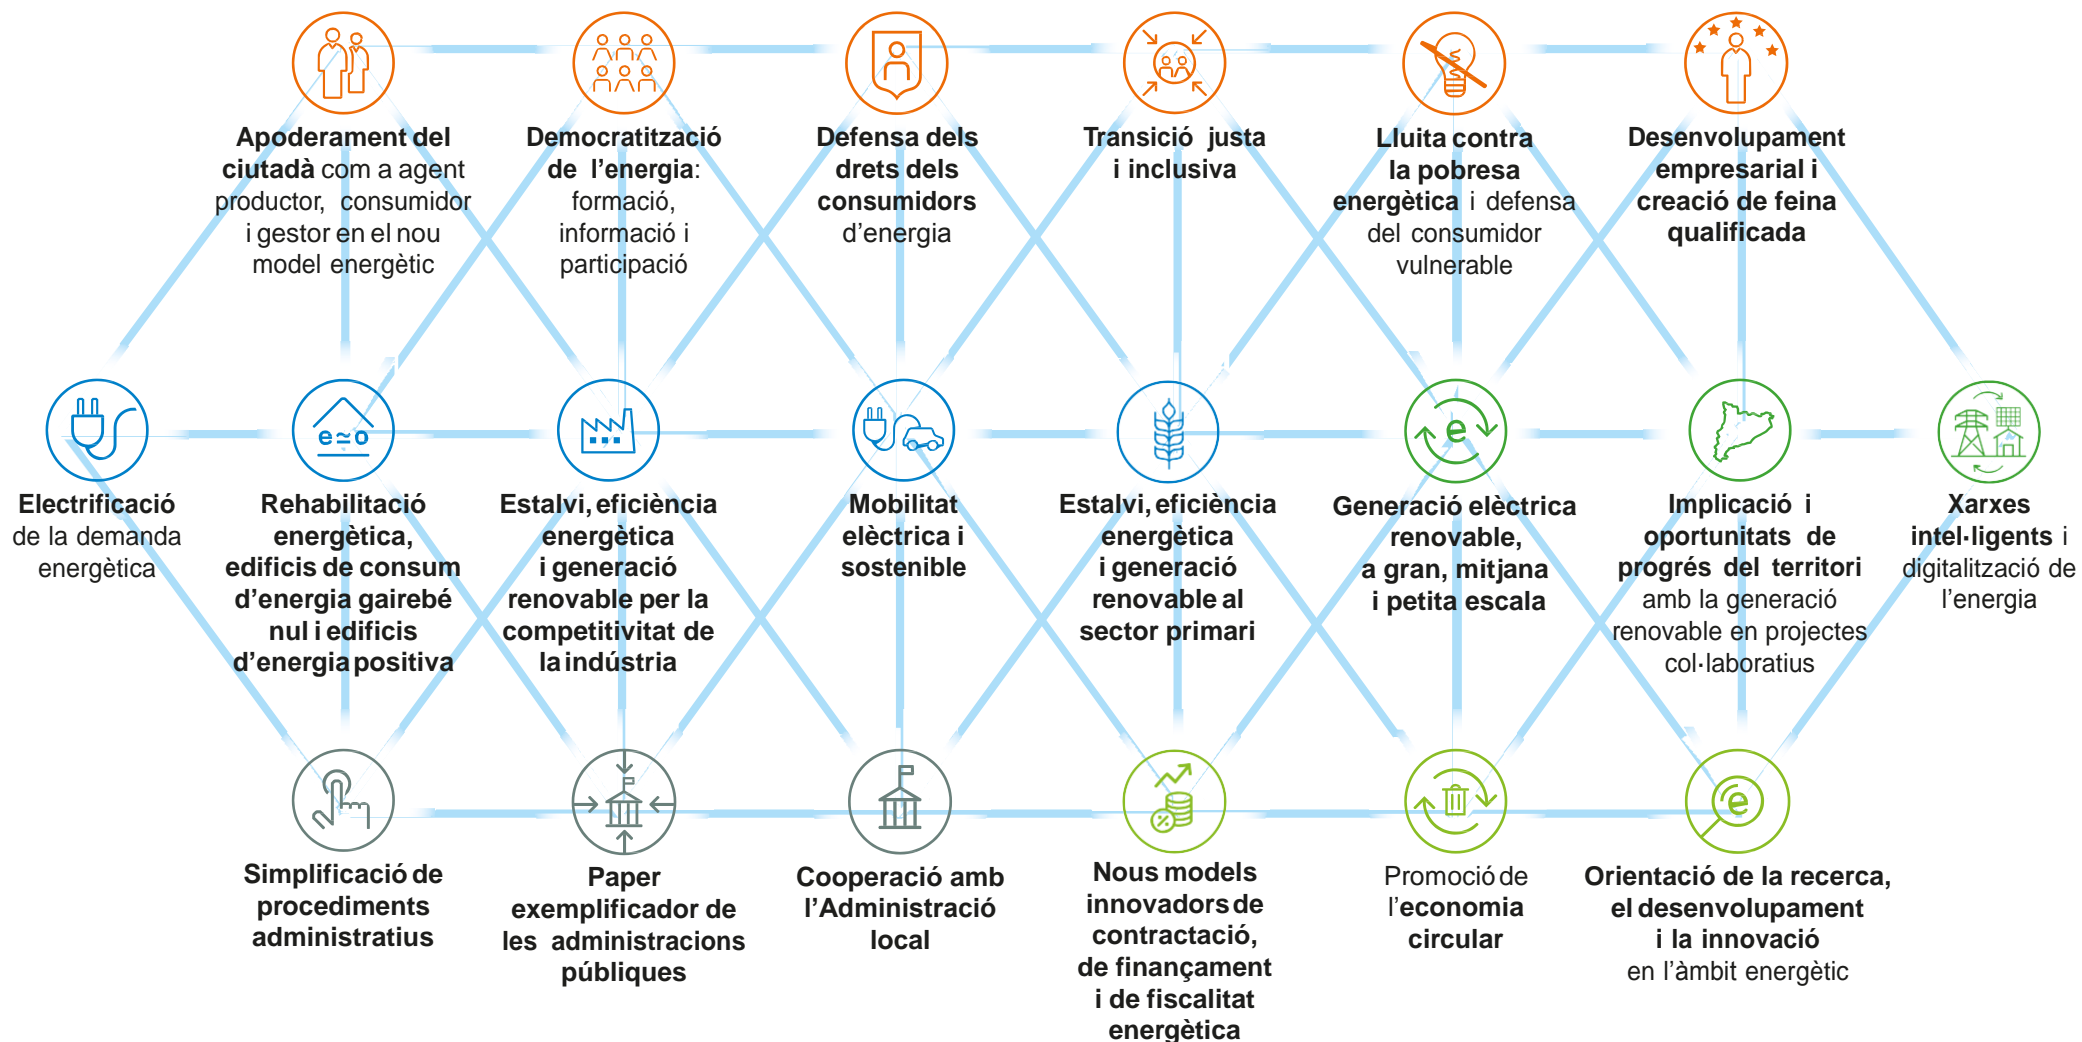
**Apoderament del ciutadà** com a agent productor, consumidor i gestor en el nou model energètic

**Democratització de l'energia**: formació, informació i participació

**Defensa dels drets dels consumidors** d'energia

**Transició justa i inclusiva**

**Lluita contra la pobresa energètica** i defensa del consumidor vulnerable

**Desenvolupament empresarial i creació de feina qualificada**

**Electrificació** de la demanda energètica

e≈0

**Rehabilitació energètica, edificis de consum d'energia gairebé nul i edificis d'energia positiva**

**Estalvi, eficiència energètica i generació renovable per la competitivitat de la indústria**

**Mobilitat elèctrica i sostenible**

**Estalvi, eficiència energètica i generació renovable al sector primari**

e

**Generació elèctrica renovable, a gran, mitjana i petita escala**

**Implicació i oportunitats de progrés del territori** amb la generació renovable en projectes col·laboratius

**Xarxes intel·ligents** i digitalització de l'energia

**Simplificació de procediments administratius**

**Paper exemplificador de les administracions públiques**

**Cooperació amb l'Administració local**

**Nous models innovadors de contractació, de finançament i de fiscalitat energètica**

Promoció de l'**economia circular**

e

**Orientació de la recerca, el desenvolupament i la innovació** en l'àmbit energètic